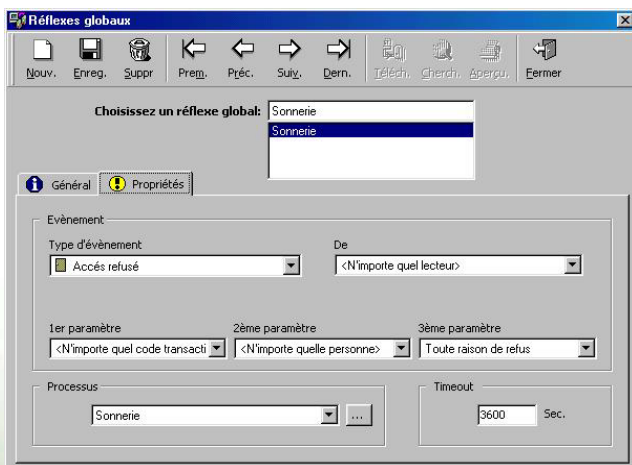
Réflexes globaux

Nouv. Enreg. Suppr Prem. Préc. Suiv. Dern. Téléch. Cherch. Aperçu. Fermer

Choisissez un réflexe global: Sonnerie

Sonnerie

Général Propriétés

Evènement

Type d'évènement

Accés refusé

De

<N'importe quel lecteur>

1er paramètre

<N'importe quel code transacti

2ème paramètre

<N'importe quelle personne>

3ème paramètre

Toute raison de refus

Processus

Sonnerie

...

Timeout

3600 Sec.